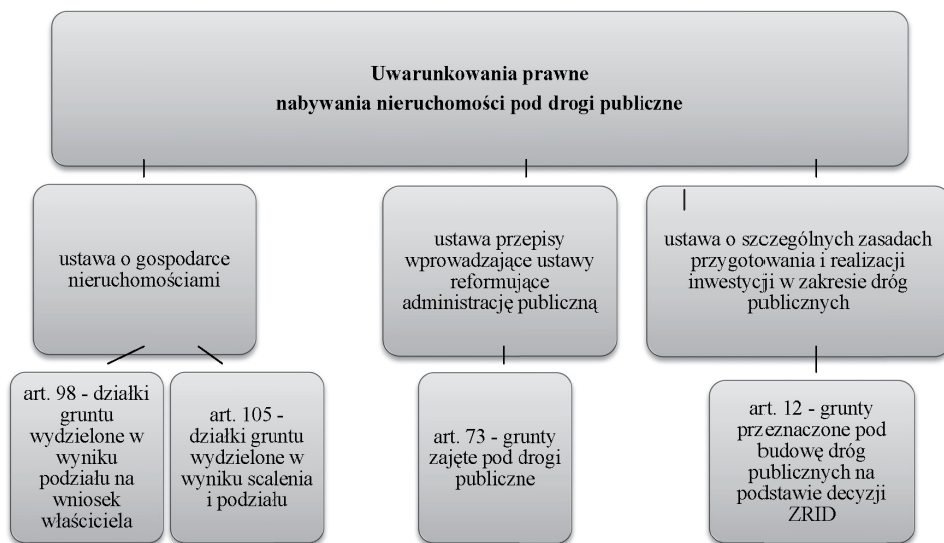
Uwarunkowania prawne
nabywania nieruchomości pod drogi publiczne

ustawa o gospodarce nieruchomościami

ustawa przepisy wprowadzające ustawy reformujące administrację publiczną

ustawa o szczególnych zasadach przygotowania i realizacji inwestycji w zakresie dróg publicznych

art. 98 - działki gruntu wydzielone w wyniku podziału na wniosek właściciela

art. 105 - działki gruntu wydzielone w wyniku scalenia i podziału

art. 73 - grunty zajęte pod drogi publiczne

art. 12 - grunty przeznaczone pod budowę dróg publicznych na podstawie decyzji ZRID